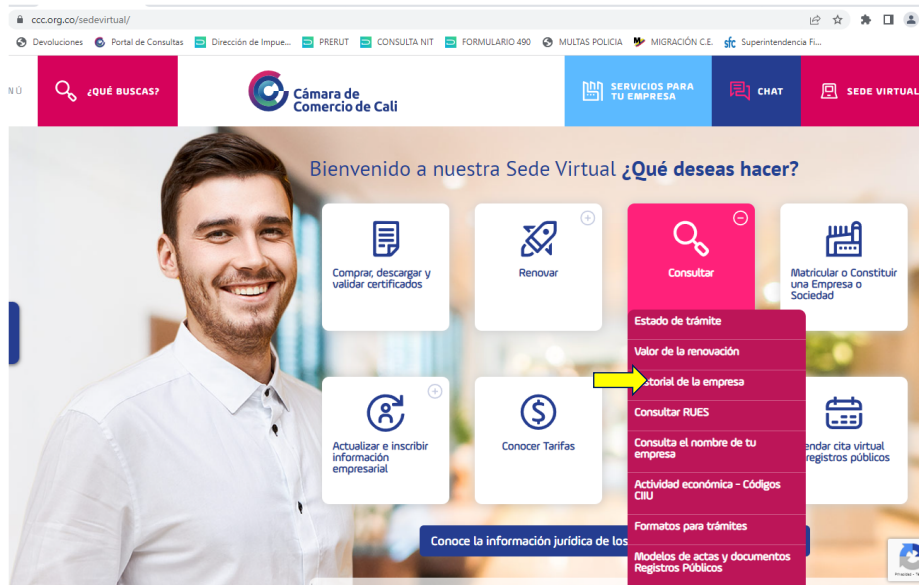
ccc.org.co/sedevirtual/

Devoluciones Portal de Consultas Dirección de Impue... PRERUT CONSULTA NIT FORMULARIO 490 MULTAS POLICIA MIGRACIÓN C.E. Superintendencia Fi...

NÚ ¿QUÉ BUSCAS? Cámara de Comercio de Cali SERVICIOS PARA TU EMPRESA CHAT SEDE VIRTUAL

Bienvenido a nuestra Sede Virtual ¿Qué deseas hacer?

Comprar, descargar y validar certificados

Renovar

Consultar

Matricular o Constituir una Empresa o Sociedad

Estado de trámite

Valor de la renovación

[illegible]storial de la empresa

Consultar RUES

Consulta el nombre de tu empresa

Actividad económica - Códigos CIIU

Formatos para trámites

Modelos de actas y documentos Registros Públicos

Actualizar e inscribir información empresarial

Conocer Tarifas

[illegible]endar cita virtual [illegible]egistros públicos

Conoce la información jurídica de los